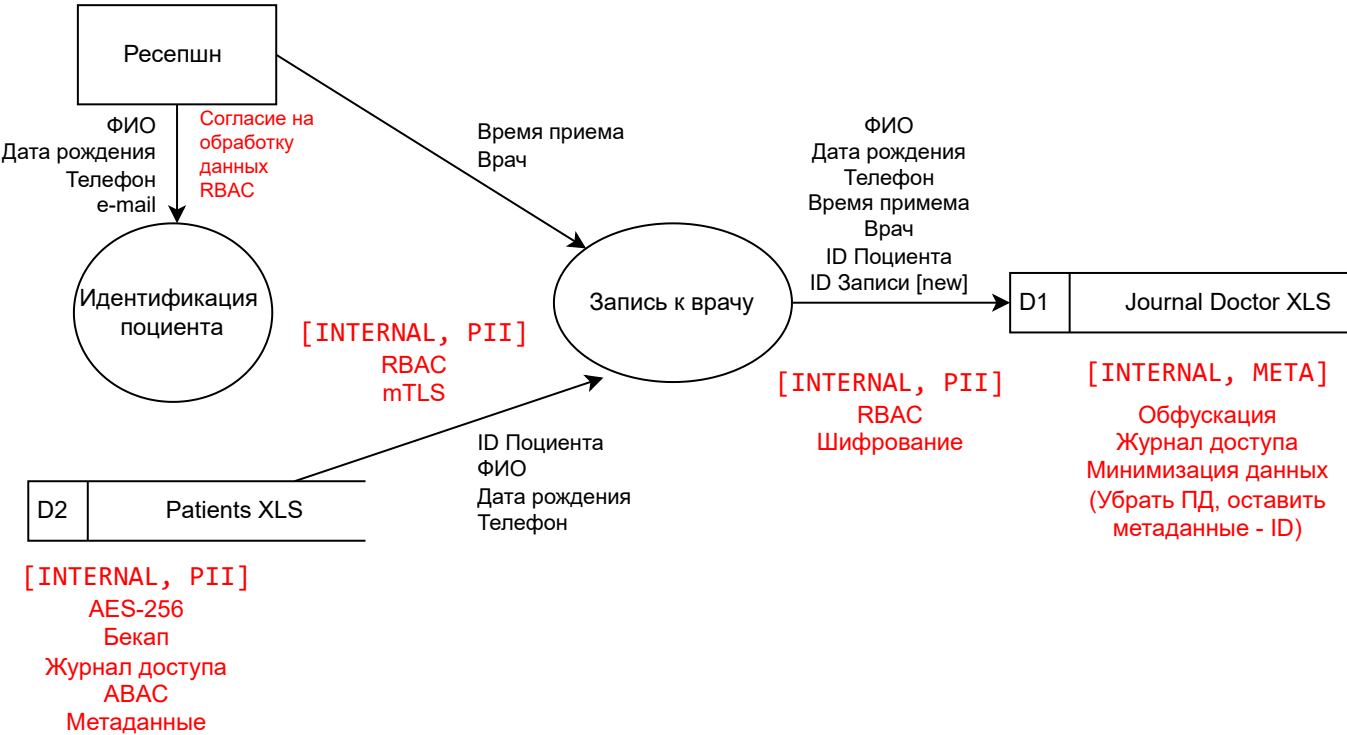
Ресепшн

ФИО
Дата рождения
Телефон
e-mail

Согласие на обработку данных
RBAC

Время приема
Врач

Идентификация поциента

[INTERNAL, PII]
RBAC
mTLS

Запись к врачу

ФИО
Дата рождения
Телефон
Время примема
Врач
ID Поциента
ID Записи [new]

D1 | Journal Doctor XLS

[INTERNAL, PII]
RBAC
Шифрование

[INTERNAL, META]
Обфускация
Журнал доступа
Минимизация данных
(Убрать ПД, оставить метаданные - ID)

ID Поциента
ФИО
Дата рождения
Телефон

D2 | Patients XLS

[INTERNAL, PII]
AES-256
Бекап
Журнал доступа
ABAC
Метаданные